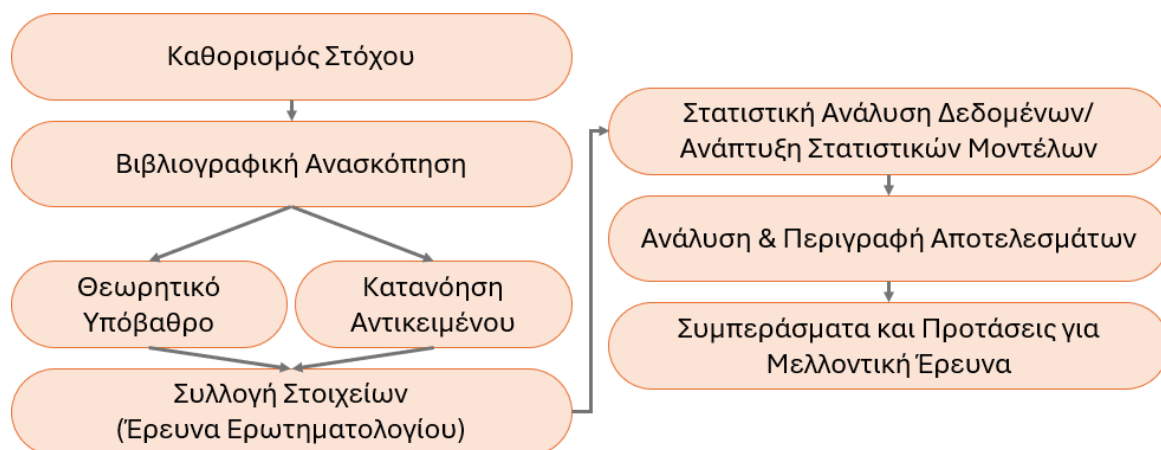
Καθορισμός Στόχου

Βιβλιογραφική Ανασκόπηση

Θεωρητικό Υπόβαθρο

Κατανόηση Αντικειμένου

Συλλογή Στοιχείων (Έρευνα Ερωτηματολογίου)

Στατιστική Ανάλυση Δεδομένων/ Ανάπτυξη Στατιστικών Μοντέλων

Ανάλυση & Περιγραφή Αποτελεσμάτων

Συμπεράσματα και Προτάσεις για Μελλοντική Έρευνα